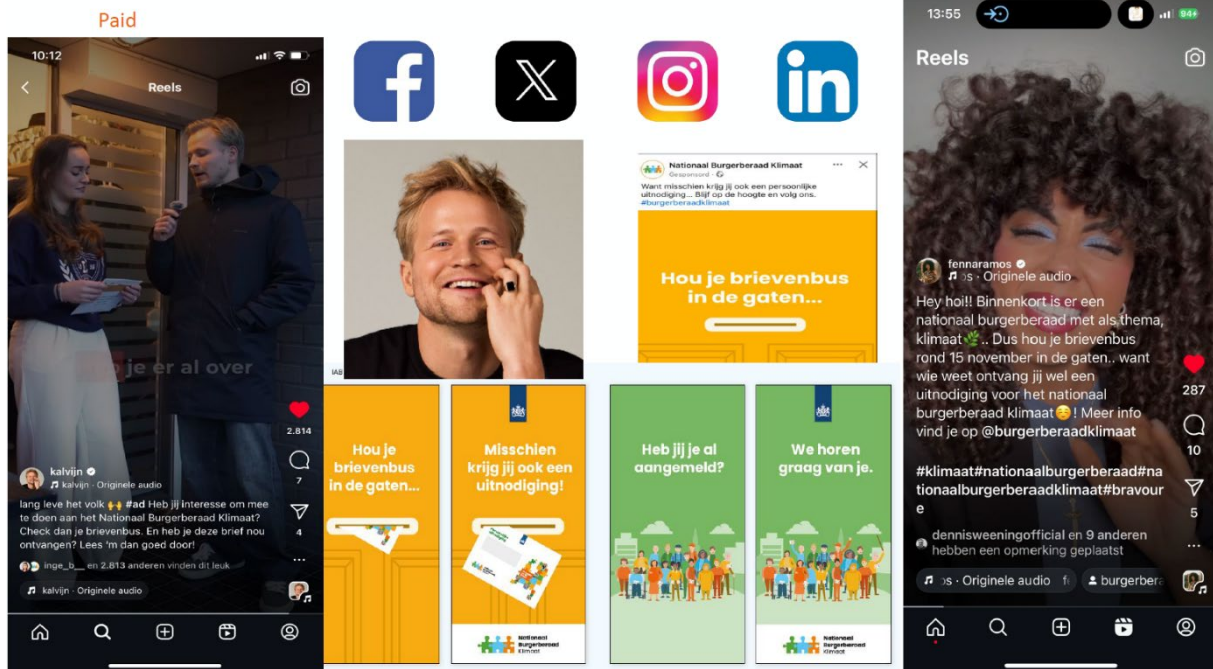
Paid

10:12

Reels

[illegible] je er al over

2.814

7

4

kalvijn
kalvijn · Originele audio

lang leve het volk 🙌 #ad Heb jij interesse om mee te doen aan het Nationaal Burgerberaad Klimaat? Check dan je brievenbus. En heb je deze brief nou ontvangen? Lees 'm dan goed door!

inge_b__ en 2.813 anderen vinden dit leuk

kalvijn · Originele audio

Nationaal Burgerberaad Klimaat
Gesponsord

Want misschien krijg jij ook een persoonlijke uitnodiging... Blijf op de hoogte en volg ons. #burgerberaadklimaat

Hou je brievenbus in de gaten...

Hou je brievenbus in de gaten...

Misschien krijg jij ook een uitnodiging!

Heb jij je al aangemeld?

We horen graag van je.

Nationaal Burgerberaad Klimaat

Nationaal Burgerberaad Klimaat

13:55

94+

Reels

fennaramos
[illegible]os · Originele audio

Hey hoi!! Binnenkort is er een nationaal burgerberaad met als thema, klimaat🌿.. Dus hou je brievenbus rond 15 november in de gaten.. want wie weet ontvang jij wel een uitnodiging voor het nationaal burgerberaad klimaat☺️! Meer info vind je op @burgerberaadklimaat

#klimaat#nationaalburgerberaad#nationaalburgerberaadklimaat#bravoure

287

10

5

dennisweeningofficial en 9 anderen hebben een opmerking geplaatst

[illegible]os · Originele audio

burgerbera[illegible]